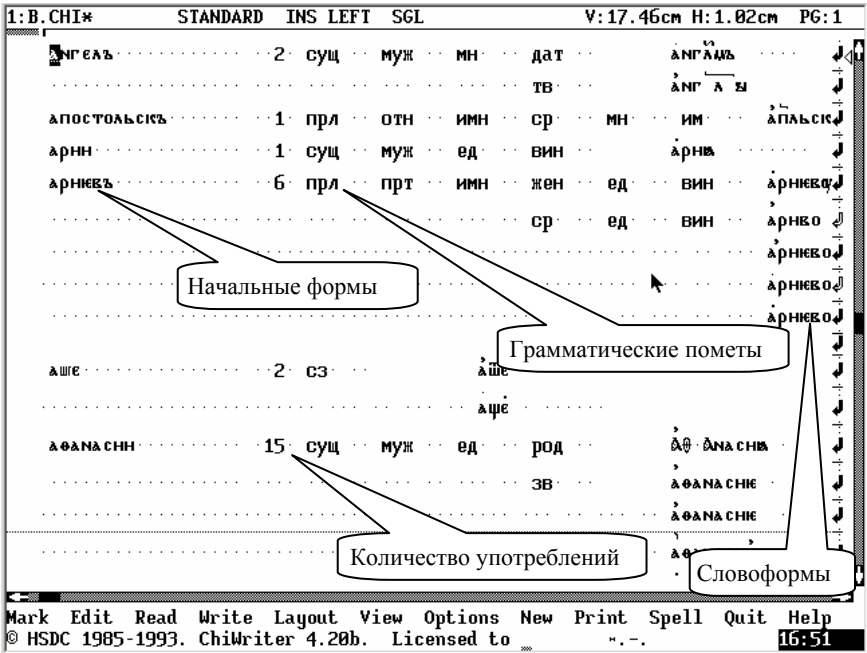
1:B.CHI* STANDARD INS LEFT SGL V:17.46cm H:1.02cm PG:1

ангелъ 2 сущ муж мн дат англомъ
тв анг л ы
апостольскъ 1 прл отн имн ср мн им апльскі
арни 1 сущ муж ед вин арнѧ
арниевъ 6 прл прт имн жен ед вин арниевѹ
ср ед вин арнево
арниево
арниево
арниево
аше 2 сз аще
аще
афанасии 15 сущ муж ед род аф анасиѧ
зв афанасие
афанасие

Начальные формы

Грамматические пометы

Количество употреблений

Словоформы

Mark Edit Read Write Layout View Options New Print Spell Quit Help
© HSDC 1985-1993. ChiWriter 4.20b. Licensed to н.-. 16:51